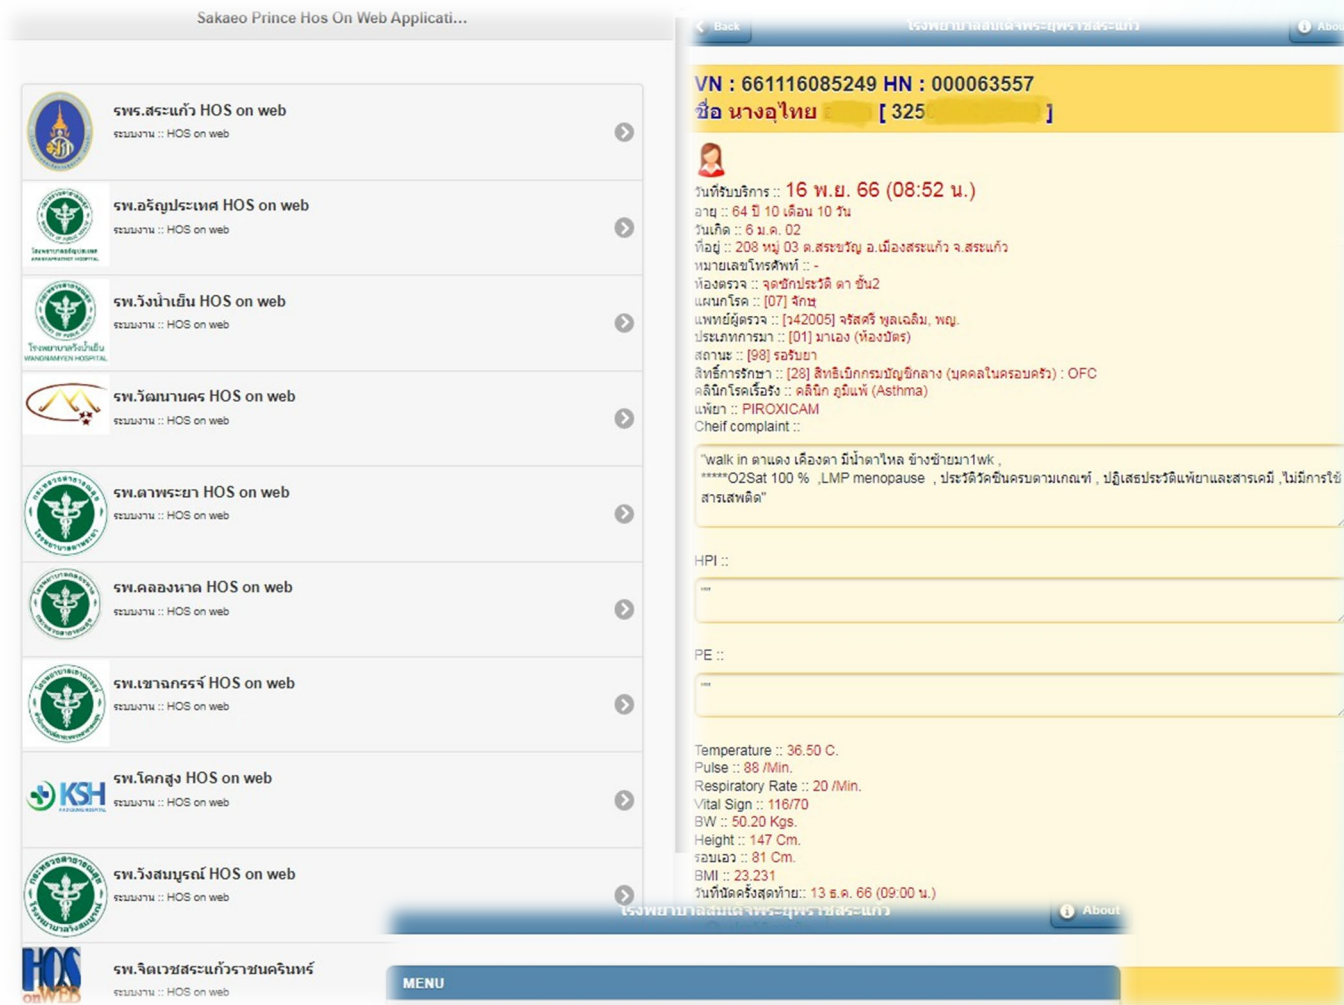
Sakaeo Prince Hos On Web Applicati...

รพร.สระแก้ว HOS on web
ระบบงาน :: HOS on web

รพ.อรัญประเทศ HOS on web
ระบบงาน :: HOS on web

รพ.วังน้ำเย็น HOS on web
ระบบงาน :: HOS on web

รพ.วัฒนานคร HOS on web
ระบบงาน :: HOS on web

รพ.ตาพระยา HOS on web
ระบบงาน :: HOS on web

รพ.คลองหาด HOS on web
ระบบงาน :: HOS on web

รพ.เขาฉกรรจ์ HOS on web
ระบบงาน :: HOS on web

KSH
รพ.โคกสูง HOS on web
ระบบงาน :: HOS on web

รพ.วังสมบูรณ์ HOS on web
ระบบงาน :: HOS on web

HOS onWEB
รพ.จิตเวชสระแก้วราชนครินทร์
ระบบงาน :: HOS on web

Back
โรงพยาบาลสมเด็จพระยุพราชสระแก้ว
About

VN : 661116085249 HN : 000063557
ชื่อ นางอุไทย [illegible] [ 325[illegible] ]

วันที่รับบริการ :: 16 พ.ย. 66 (08:52 น.)
อายุ :: 64 ปี 10 เดือน 10 วัน
วันเกิด :: 6 ม.ค. 02
ที่อยู่ :: 208 หมู่ 03 ต.สระขวัญ อ.เมืองสระแก้ว จ.สระแก้ว
หมายเลขโทรศัพท์ :: -
ห้องตรวจ :: จุดซักประวัติ ตา ชั้น2
แผนกโรค :: [07] จักษุ
แพทย์ผู้ตรวจ :: [142005] จริสศรี พูลเฉลิม, พญ.
ประเภทการมา :: [01] มาเอง (ห้องบัตร)
สถานะ :: [98] รอรับยา
สิทธิ์การรักษา :: [28] สิทธิเบิกกรมบัญชีกลาง (บุคคลในครอบครัว) : OFC
คลินิกโรคเรื้อรัง :: คลินิก ภูมิแพ้ (Asthma)
แพ้ยา :: PIROXICAM
Cheif complaint ::

"walk in ตาแดง เคืองตา มีน้ำตาไหล ข้างซ้ายมา1wk ,
*****O2Sat 100 % ,LMP menopause , ประวัติวัคซีนครบตามเกณฑ์ , ปฏิเสธประวัติแพ้ยาและสารเคมี ,ไม่มีการใช้สารเสพติด"

HPI ::
""

PE ::
""

Temperature :: 36.50 C.
Pulse :: 88 /Min.
Respiratory Rate :: 20 /Min.
Vital Sign :: 116/70
BW :: 50.20 Kgs.
Height :: 147 Cm.
รอบเอว :: 81 Cm.
BMI :: 23.231
วันที่นัดครั้งสุดท้าย:: 13 ธ.ค. 66 (09:00 น.)

โรงพยาบาลสมเด็จพระยุพราชสระแก้ว
About
MENU